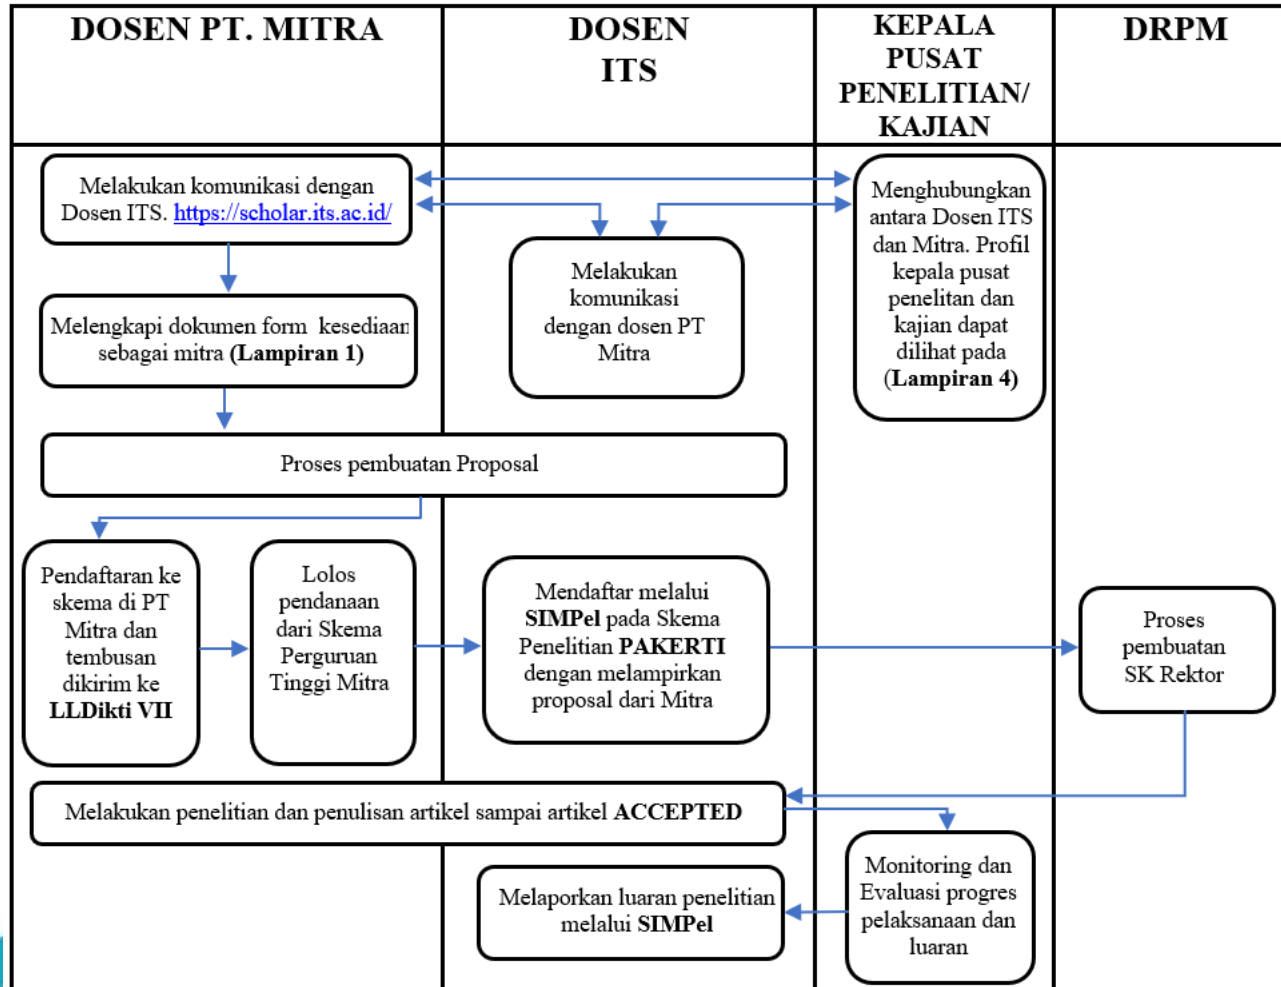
| DOSEN PT. MITRA | DOSEN ITS | KEPALA PUSAT PENELITIAN/ KAJIAN | DRPM |
|---|---|---|---|

Melakukan komunikasi dengan Dosen ITS. https://scholar.its.ac.id/

Menghubungkan antara Dosen ITS dan Mitra. Profil kepala pusat penelitan dan kajian dapat dilihat pada (Lampiran 4)

Melakukan komunikasi dengan dosen PT Mitra

Melengkapi dokumen form kesediaan sebagai mitra (Lampiran 1)

Proses pembuatan Proposal

Pendaftaran ke skema di PT Mitra dan tembusan dikirim ke LLDikti VII

Lolos pendanaan dari Skema Perguruan Tinggi Mitra

Mendaftar melalui SIMPel pada Skema Penelitian PAKERTI dengan melampirkan proposal dari Mitra

Proses pembuatan SK Rektor

Melakukan penelitian dan penulisan artikel sampai artikel ACCEPTED

Monitoring dan Evaluasi progres pelaksanaan dan luaran

Melaporkan luaran penelitian melalui SIMPel